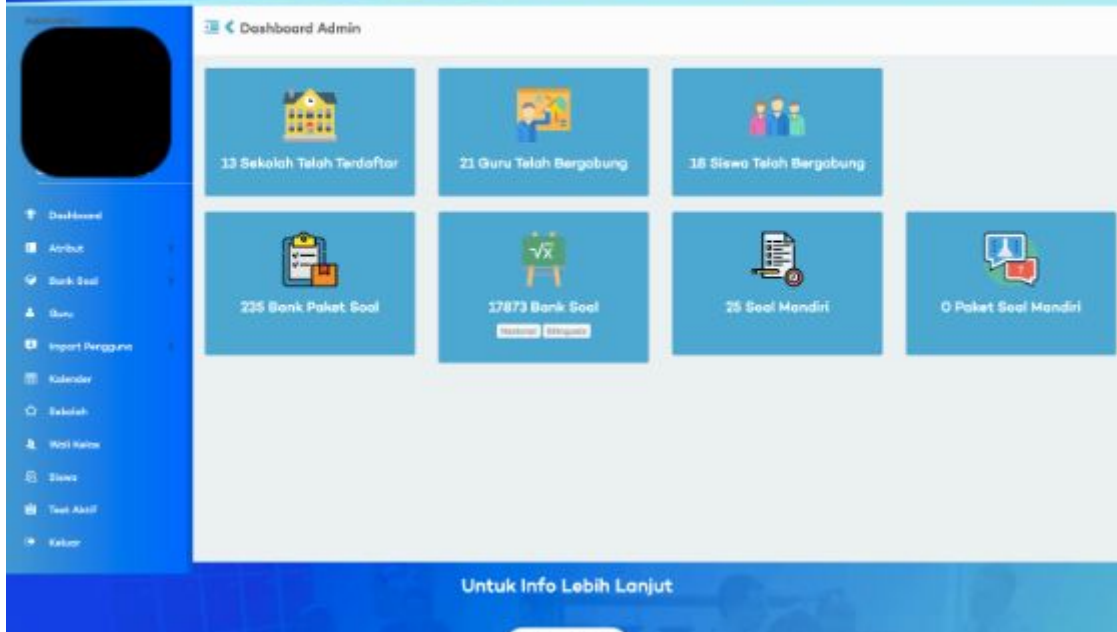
Dashboard Admin

13 Sekolah Telah Terdaftar

21 Guru Telah Bergabung

18 Siswa Telah Bergabung

235 Bank Paket Soal

17873 Bank Soal

Nasional Bilingual

25 Soal Mandiri

0 Paket Soal Mandiri

Dashboard
Atribut
Bank Soal
Guru
Import Pengguna
Kalender
Sekolah
Wali Kelas
Siswa
Test Aktif
Keluar

Untuk Info Lebih Lanjut